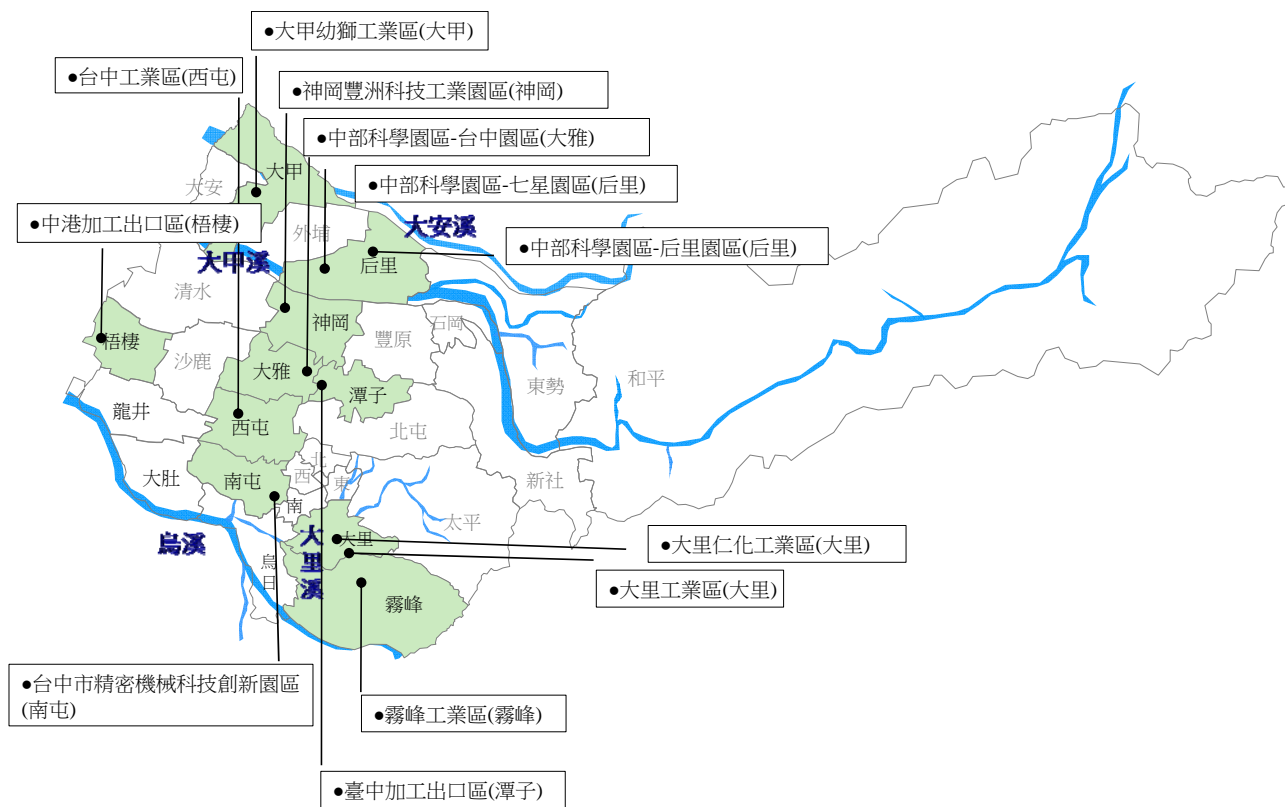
●大甲幼獅工業區(大甲)

●台中工業區(西屯)

●神岡豐洲科技工業園區(神岡)

●中部科學園區-台中園區(大雅)

●中部科學園區-七星園區(后里)

●中港加工出口區(梧棲)

●中部科學園區-后里園區(后里)

大甲
大安
外埔
大安溪
大甲溪
后里
清水
神岡
石岡
豐原
梧棲
沙鹿
東勢
和平
大雅
潭子
龍井
西屯
北屯
北
西
東
大肚
南屯
新社
南
太平
烏溪
大里
大里溪
烏日
霧峰

●大里仁化工業區(大里)

●大里工業區(大里)

●台中市精密機械科技創新園區(南屯)

●霧峰工業區(霧峰)

●臺中加工出口區(潭子)